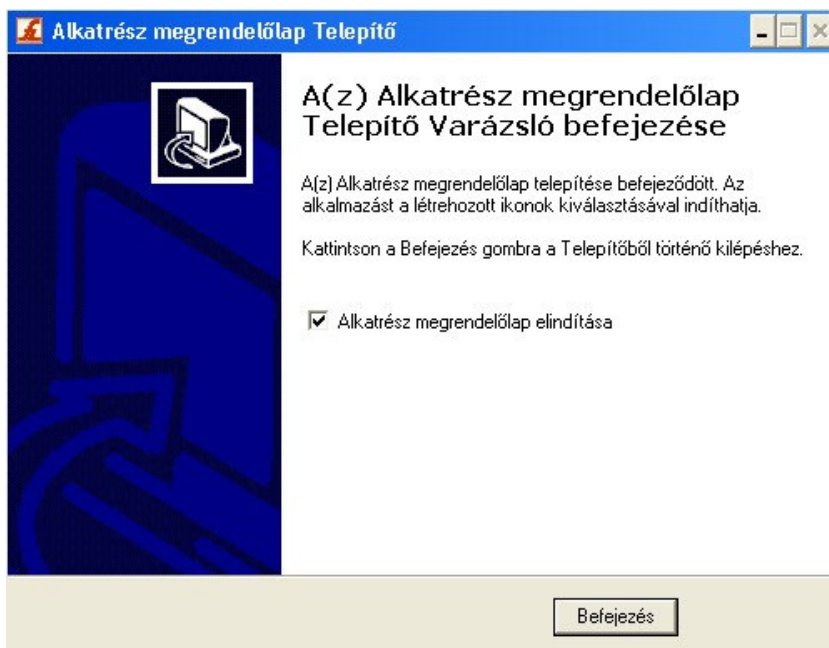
Alkatrész megrendelőlap Telepítő

A(z) Alkatrész megrendelőlap Telepítő Varázsló befejezése

A(z) Alkatrész megrendelőlap telepítése befejeződött. Az alkalmazást a létrehozott ikonok kiválasztásával indíthatja.

Kattintson a Befejezés gombra a Telepítőből történő kilépéshez.

☑ Alkatrész megrendelőlap elindítása

Befejezés